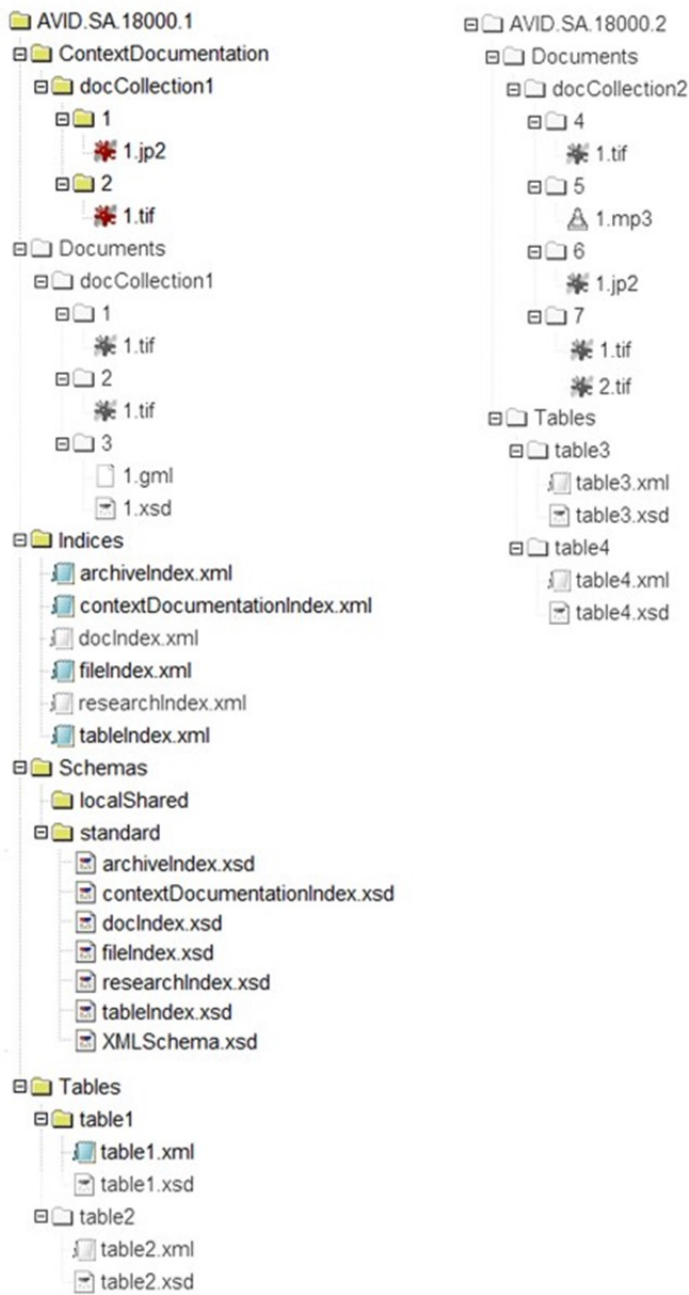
AVID.SA.18000.1
ContextDocumentation
docCollection1
1
1.jp2
2
1.tif
Documents
docCollection1
1
1.tif
2
1.tif
3
1.gml
1.xsd
Indices
archiveIndex.xml
contextDocumentationIndex.xml
docIndex.xml
fileIndex.xml
researchIndex.xml
tableIndex.xml
Schemas
localShared
standard
archiveIndex.xsd
contextDocumentationIndex.xsd
docIndex.xsd
fileIndex.xsd
researchIndex.xsd
tableIndex.xsd
XMLSchema.xsd
Tables
table1
table1.xml
table1.xsd
table2
table2.xml
table2.xsd

AVID.SA.18000.2
Documents
docCollection2
4
1.tif
5
1.mp3
6
1.jp2
7
1.tif
2.tif
Tables
table3
table3.xml
table3.xsd
table4
table4.xml
table4.xsd